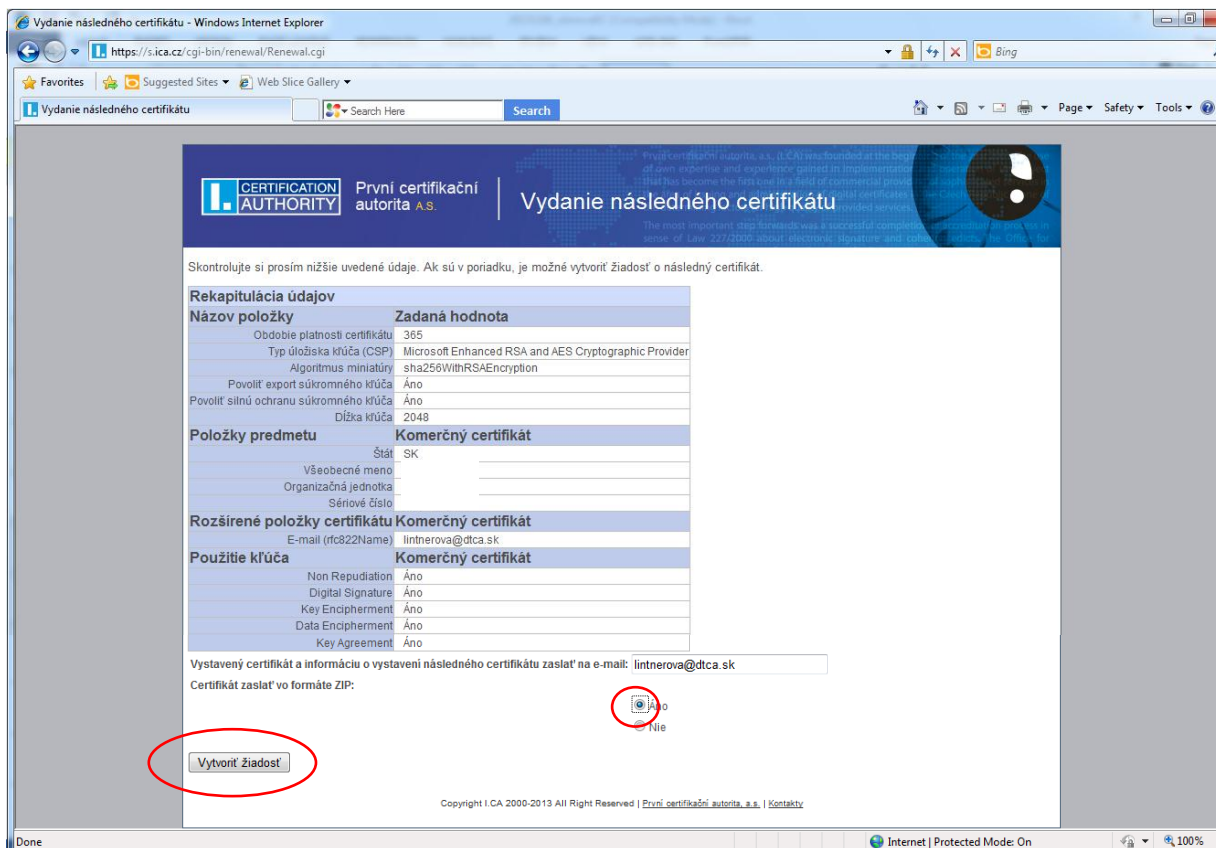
Vydanie následného certifikátu - Windows Internet Explorer

https://s.ica.cz/cgi-bin/renewal/Renewal.cgi

Bing

Favorites | Suggested Sites ▾ | Web Slice Gallery ▾

Vydanie následného certifikátu

Search Here | Search

Page ▾ Safety ▾ Tools ▾

CERTIFICATION AUTHORITY | První certifikační autorita A.S. | Vydanie následného certifikátu

Skontrolujte si prosím nižšie uvedené údaje. Ak sú v poriadku, je možné vytvoriť žiadosť o následný certifikát.

| Rekapitulácia údajov | |
|---|---|
| Názov položky | Zadaná hodnota |
| Obdobie platnosti certifikátu | 365 |
| Typ úložiska kľúča (CSP) | Microsoft Enhanced RSA and AES Cryptographic Provider |
| Algoritmus miniatúry | sha256WithRSAEncryption |
| Povoliť export súkromného kľúča | Áno |
| Povoliť silnú ochranu súkromného kľúča | Áno |
| Dĺžka kľúča | 2048 |
| Položky predmetu | Komerčný certifikát |
| Štát | SK |
| Všeobecné meno | |
| Organizačná jednotka | |
| Sériové číslo | |
| Rozšírené položky certifikátu | Komerčný certifikát |
| E-mail (rfc822Name) | lintnerova@dtca.sk |
| Použitie kľúča | Komerčný certifikát |
| Non Repudiation | Áno |
| Digital Signature | Áno |
| Key Encipherment | Áno |
| Data Encipherment | Áno |
| Key Agreement | Áno |

Vystavený certifikát a informáciu o vystavení následného certifikátu zaslať na e-mail: lintnerova@dtca.sk

Certifikát zaslať vo formáte ZIP:

Áno
Nie

Vytvoriť žiadosť

Copyright I.CA 2000-2013 All Right Reserved | První certifikační autorita, a.s. | Kontakty

Done | Internet | Protected Mode: On | 100%